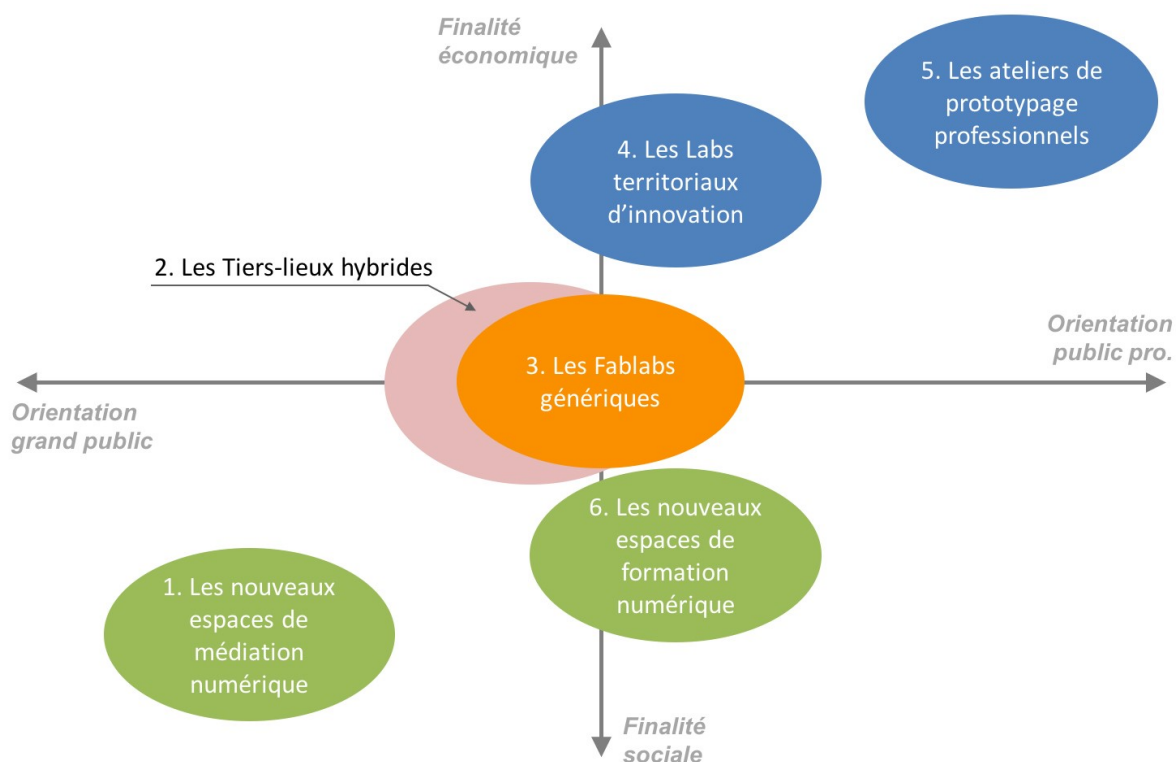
Finalité économique

5. Les ateliers de prototypage professionnels

4. Les Labs territoriaux d'innovation

2. Les Tiers-lieux hybrides

Orientation public pro.

3. Les Fablabs génériques

Orientation grand public

6. Les nouveaux espaces de formation numérique

1. Les nouveaux espaces de médiation numérique

Finalité sociale